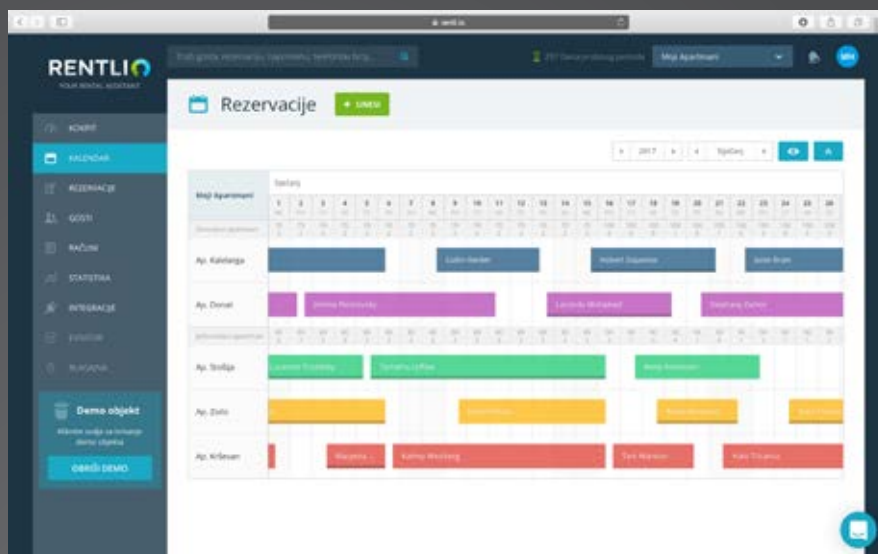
rentl.io

RENTLIO
YOUR RENTAL ASSISTANT

Traži goste, rezervaciju, napomenu, telefonski broj...

Moji Apartmani

MH

Rezervacije
+ UNESI

KOKPIT
KALENDAR
REZERVACIJE
GOSTI
RAČUNI
STATISTIKA
INTEGRACIJE
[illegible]
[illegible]

Demo objekt
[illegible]
OBRIŠI DEMO

2017
Siječanj

Moji Apartmani
Siječanj

1 2 3 4 5 6 7 8 9 10 11 12 13 14 15 16 17 18 19 20 21 22 23 24 25 26

Ap. Kalelarga
Ap. Donat
Ap. Stošija
Ap. Zlato
Ap. Krševan

Collin Harder
Hubert Dupont
Jane Brain
Emma Petrovsky
Lavinda Mohamed
Stephany Zerlin
Lorenzo Trusckey
Samantha Loftus
Meta Anderson
Marijana
Kattie Westberg
Tim Warner
Kate Tricarico